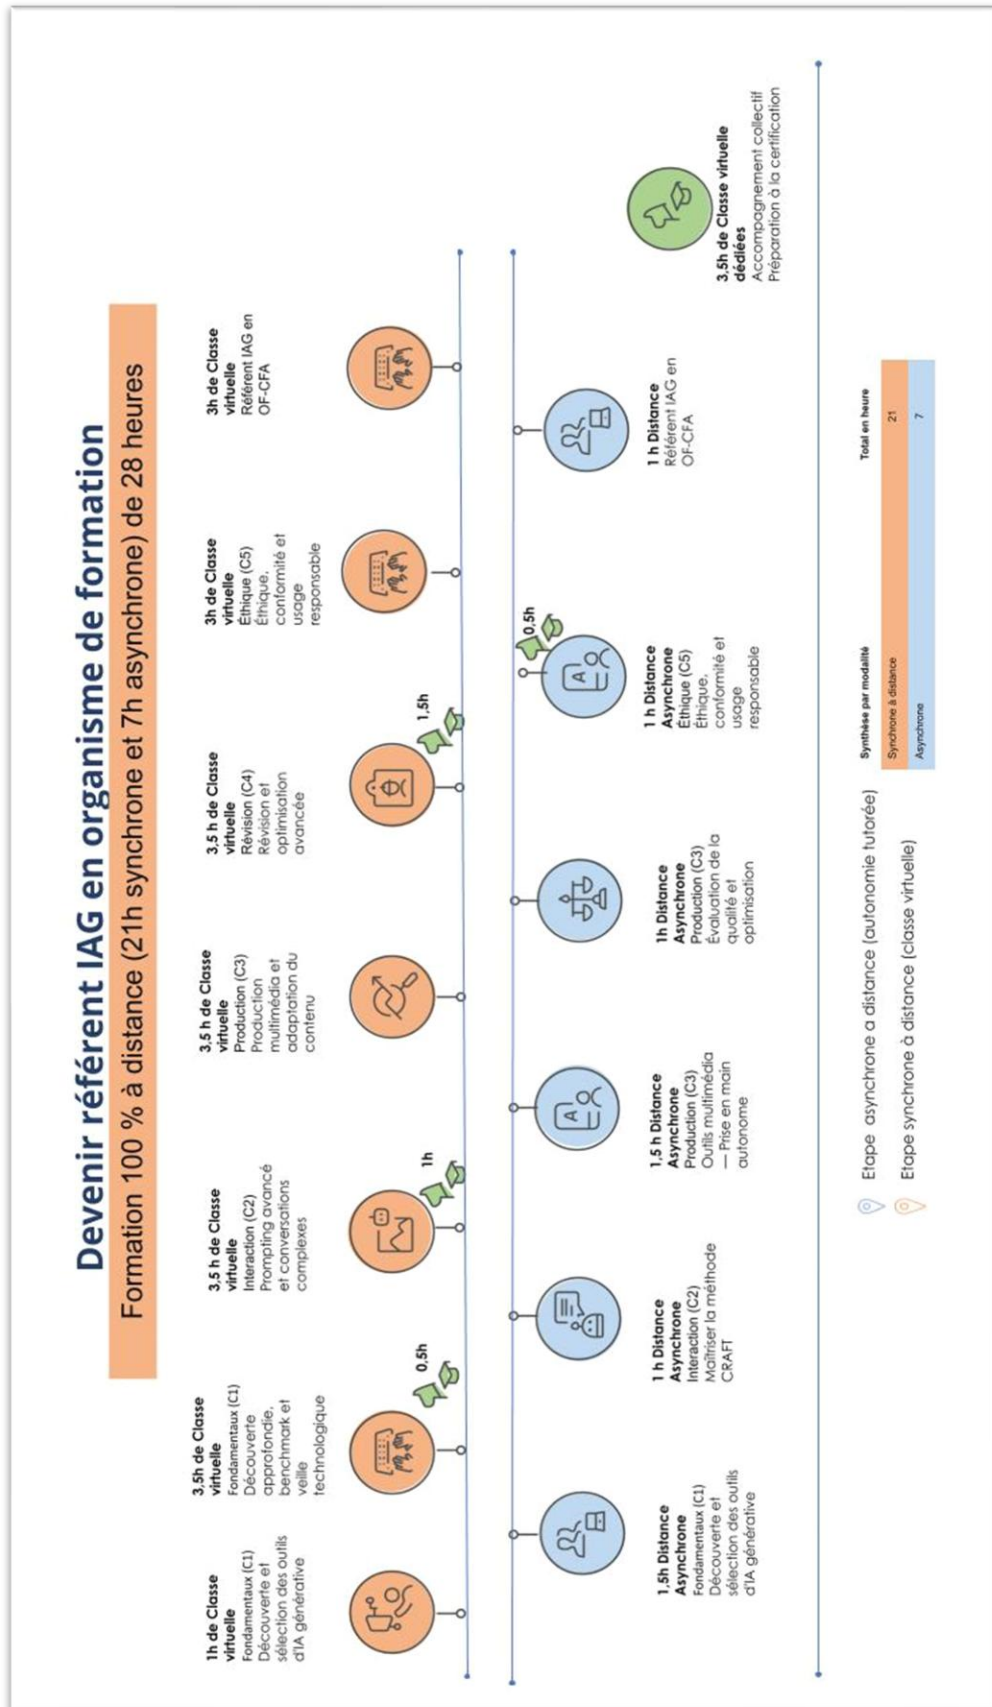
Devenir référent IAG en organisme de formation

Formation 100 % à distance (21h synchrone et 7h asynchrone) de 28 heures

1h de Classe virtuelle
Fondamentaux (C1)
Découverte et sélection des outils d'IA générative

3,5h de Classe virtuelle
Fondamentaux (C1)
Découverte approfondie, benchmark et veille technologique

0.5h

3,5 h de Classe virtuelle
Interaction (C2)
Prompting avancé et conversations complexes

1h

3,5 h de Classe virtuelle
Production (C3)
Production multimédia et adaptation du contenu

3,5 h de Classe virtuelle
Révision (C4)
Révision et optimisation avancée

1,5h

3h de Classe virtuelle
Éthique (C5)
Éthique, conformité et usage responsable

3h de Classe virtuelle
Référent IAG en OF-CFA

1,5h Distance Asynchrone
Fondamentaux (C1)
Découverte et sélection des outils d'IA générative

1 h Distance Asynchrone
Interaction (C2)
Maîtriser la méthode CRAFT

1,5 h Distance Asynchrone
Production (C3)
Outils multimédia — Prise en main autonome

1h Distance Asynchrone
Production (C3)
Évaluation de la qualité et optimisation

0.5h

1 h Distance Asynchrone
Éthique (C5)
Éthique, conformité et usage responsable

1 h Distance
Référent IAG en OF-CFA

3,5h de Classe virtuelle dédiées
Accompagnement collectif
Préparation à la certification

Etape asynchrone a distance (autonomie tutorée)
Etape synchrone à distance (classe virtuelle)

| Synthèse par modalité | Total en heure |
|---|---|
| Synchrone à distance | 21 |
| Asynchrone | 7 |